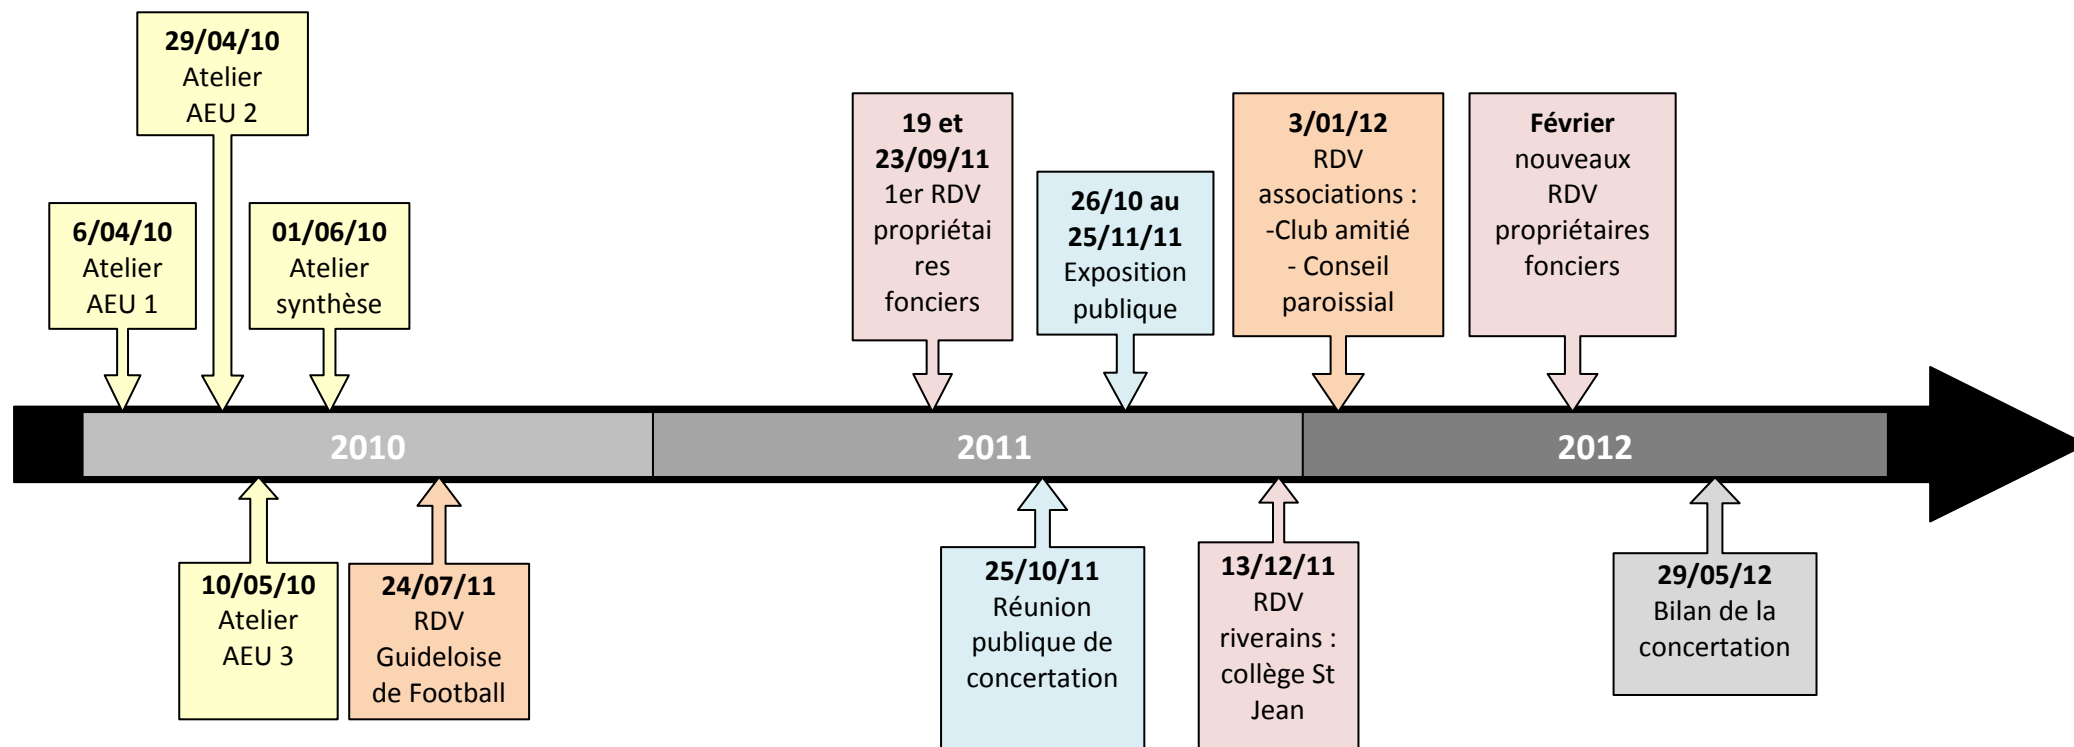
29/04/10
Atelier
AEU 2

6/04/10
Atelier
AEU 1

01/06/10
Atelier
synthèse

19 et 23/09/11
1er RDV propriétaires fonciers

26/10 au 25/11/11
Exposition publique

3/01/12
RDV associations :
-Club amitié
- Conseil paroissial

Février
nouveaux RDV propriétaires fonciers

2010

2011

2012

10/05/10
Atelier
AEU 3

24/07/11
RDV
Guideloise de Football

25/10/11
Réunion publique de concertation

13/12/11
RDV riverains : collège St Jean

29/05/12
Bilan de la concertation